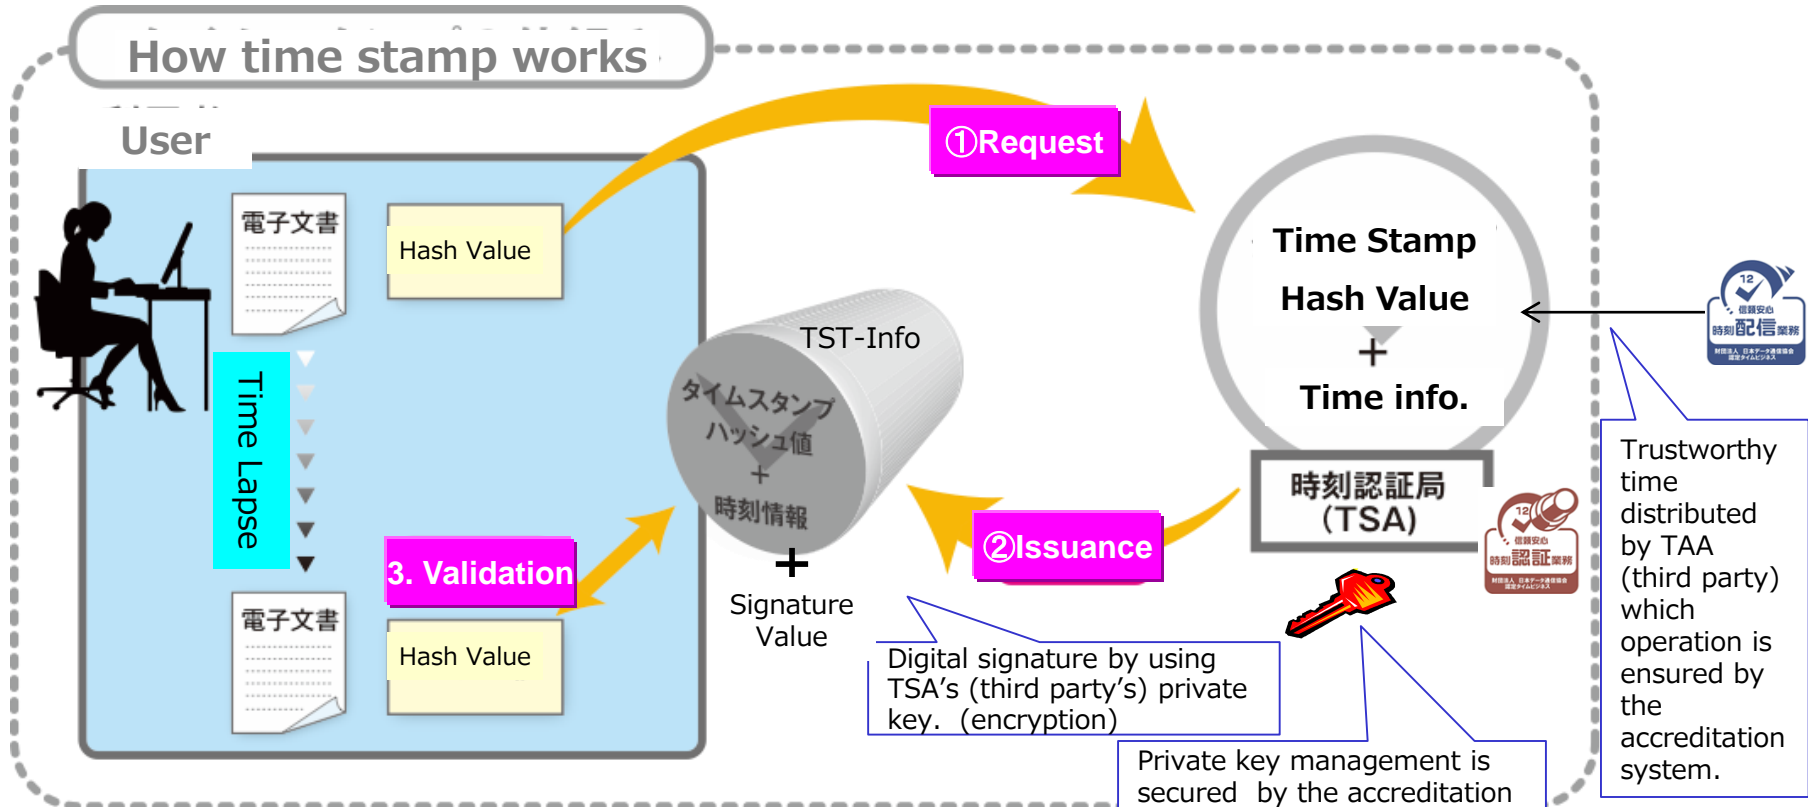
How time stamp works

User

電子文書

Hash Value

①Request

Time Stamp

Hash Value

+

Time info.

TST-Info

タイムスタンプ
ハッシュ値
+
時刻情報

+

Signature Value

Time Lapse

3. Validation

電子文書

Hash Value

②Issuance

時刻認証局
(TSA)

12
信頼安心
時刻配信業務
財団法人 日本データ通信協会 認定タイムビジネス

12
信頼安心
時刻認証業務
財団法人 日本データ通信協会 認定タイムビジネス

Digital signature by using TSA's (third party's) private key. (encryption)

Private key management is secured by the accreditation

Trustworthy time distributed by TAA (third party) which operation is ensured by the accreditation system.